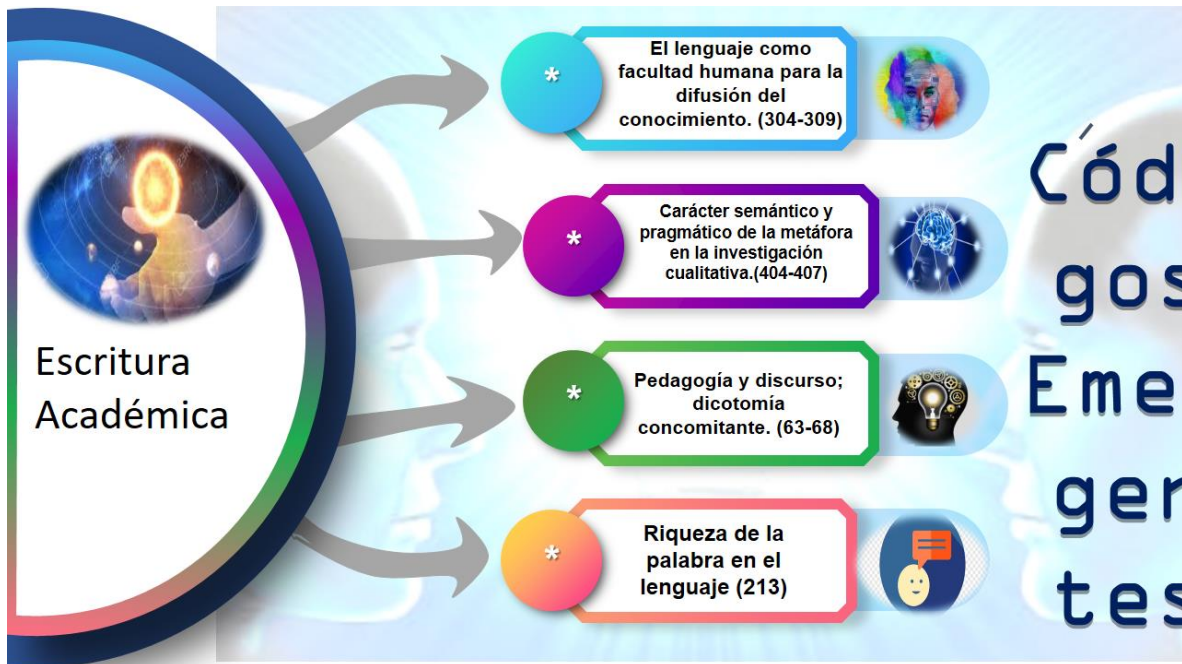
Escritura Académica

*
El lenguaje como facultad humana para la difusión del conocimiento. (304-309)

*
Carácter semántico y pragmático de la metáfora en la investigación cualitativa.(404-407)

*
Pedagogía y discurso; dicotomía concomitante. (63-68)

*
Riqueza de la palabra en el lenguaje (213)

Cód gos Eme ger tes